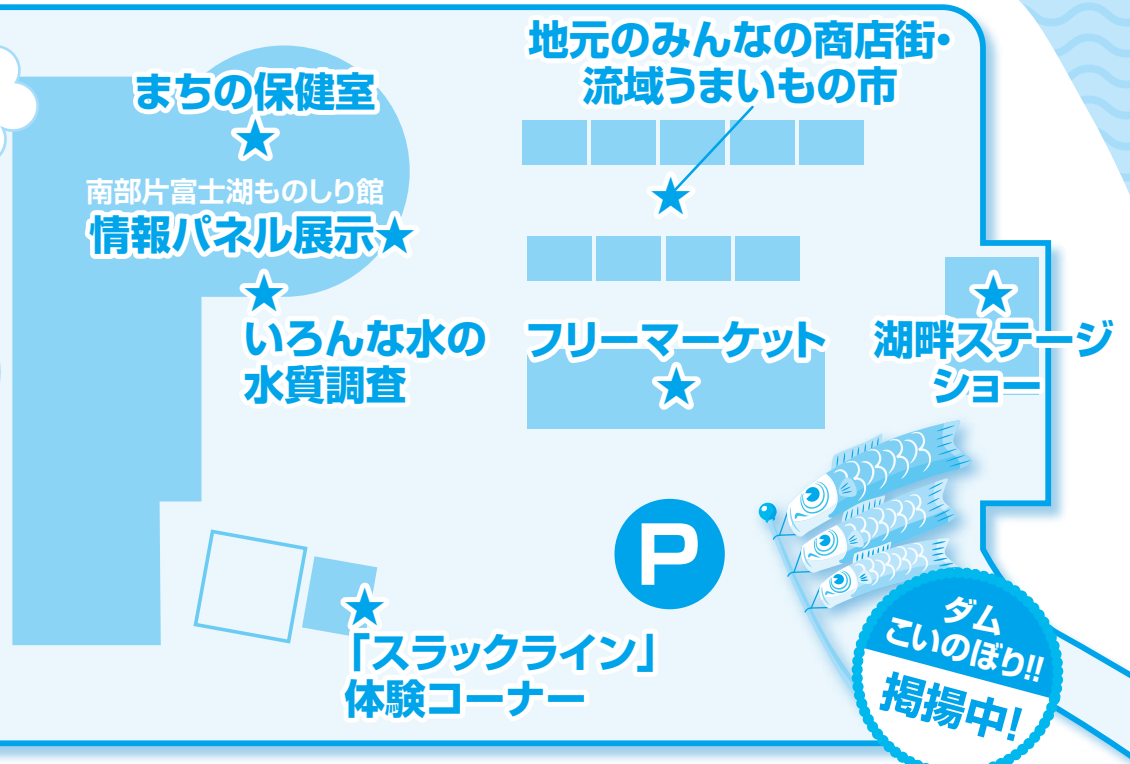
地元のみんなの商店街・流域うまいもの市

まちの保健室
★

南部片富士湖ものしり館
情報パネル展示★
★

いろんな水の水質調査

フリーマーケット
★

★
湖畔ステージショー

P

★
「スラックライン」体験コーナー

ダムこいのぼり!!
掲揚中!